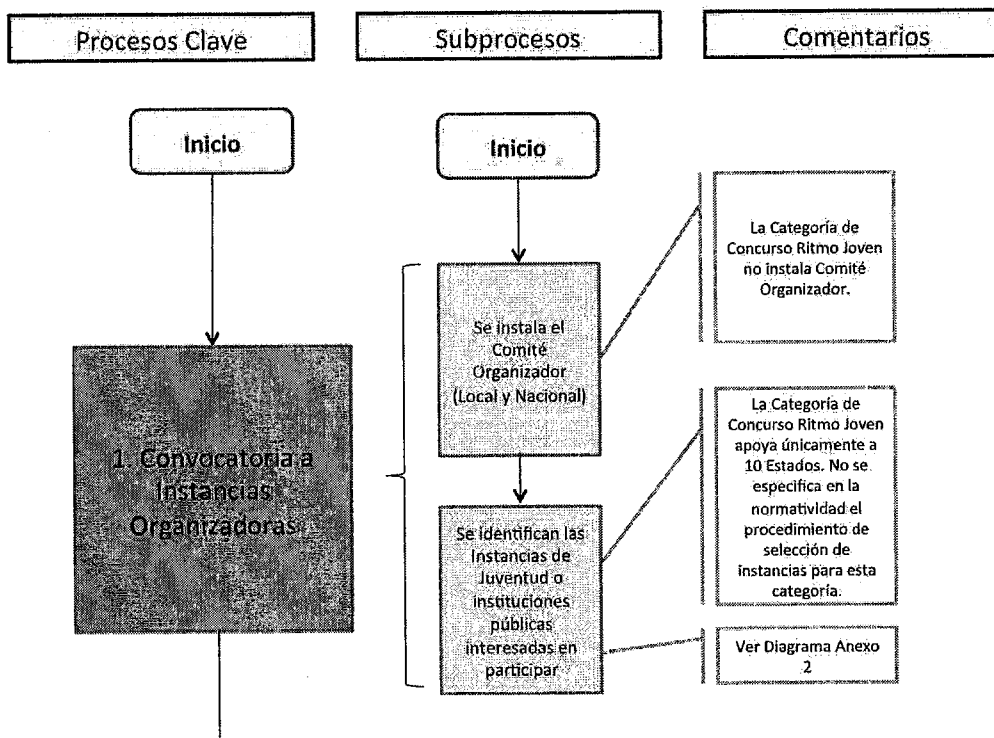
Procesos Clave

Subprocesos

Comentarios

Inicio

Inicio

La Categoría de Concurso Ritmo Joven no instala Comité Organizador.

1. Convocatoria a Instancias Organizadoras

Se instala el Comité Organizador (Local y Nacional)

La Categoría de Concurso Ritmo Joven apoya únicamente a 10 Estados. No se especifica en la normatividad el procedimiento de selección de instancias para esta categoría.

Se identifican las Instancias de Juventud o instituciones públicas interesadas en participar

Ver Diagrama Anexo 2